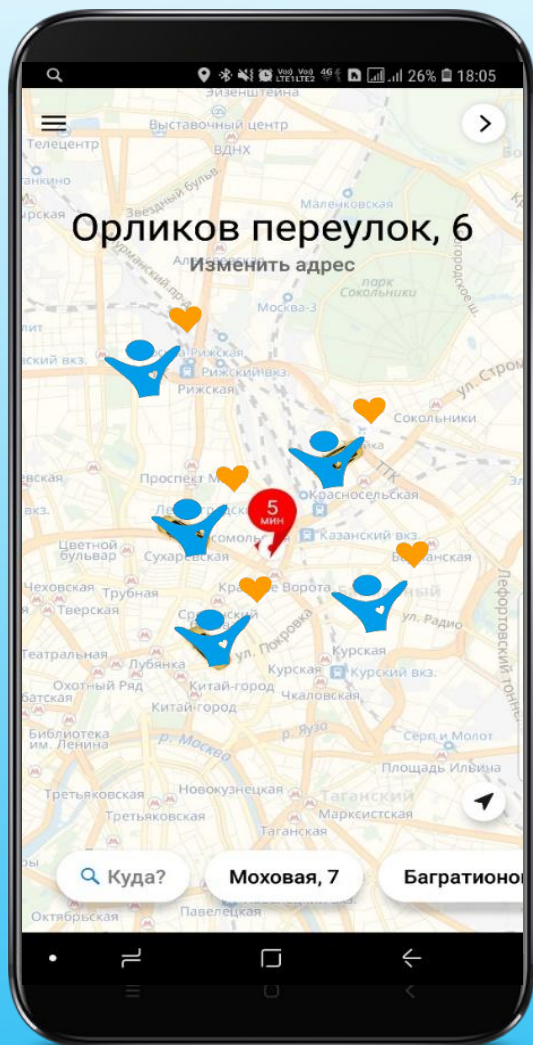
26% 18:05

Эйзенштейна
Выставочный центр
Телецентр
ВДНХ
Останкино
Малеевская
Сущевская
Звёздный бульв.
Орликов переулок, 6
Изменить адрес
парк Сокольники
Москва-3
Рижская
Рижский вкз.
Рижская
ул. Стромынка
Сокольники
Проспект Мира
Красносельская
Ленинградский вкз.
5 мин
Комсомольская
Казанский вкз.
Цветной бульвар
Сухаревская
Бауманская
Чеховская
Трубная
Красные Ворота
Тверская
Сретенский бульвар
ул. Радио
Лефортовский тоннель
Театральная
Лубянка
ул. Покровка
Курская
Охотный Ряд
Курский вкз.
Китай-город
Чкаловская
Китай-город
Библиотека им. Ленина
р. Яуза
р. Москва
Серп и Молот
Площадь Ильича
Третьяковская
Новокузнецкая
Таганский
Третьяковская
Марксистская
Таганская
Куда?
Моховая, 7
Багратионов
Октябрьская
Павелецкая